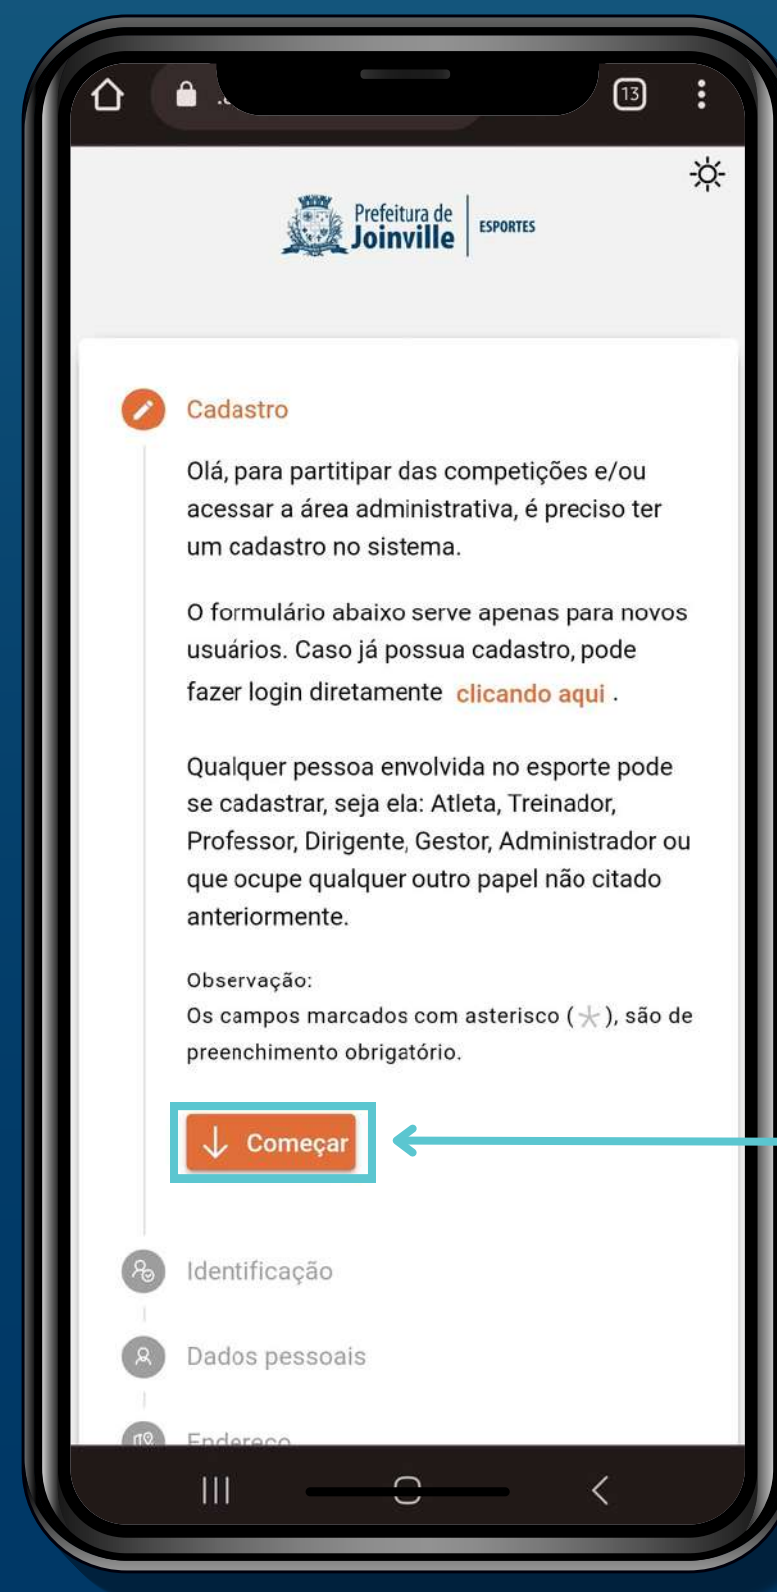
13

Prefeitura de Joinville | ESPORTES

Cadastro

Olá, para partitipar das competições e/ou acessar a área administrativa, é preciso ter um cadastro no sistema.

O formulário abaixo serve apenas para novos usuários. Caso já possua cadastro, pode fazer login diretamente clicando aqui .

Qualquer pessoa envolvida no esporte pode se cadastrar, seja ela: Atleta, Treinador, Professor, Dirigente, Gestor, Administrador ou que ocupe qualquer outro papel não citado anteriormente.

Observação:
Os campos marcados com asterisco (*), são de preenchimento obrigatório.

Começar

Identificação

Dados pessoais

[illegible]